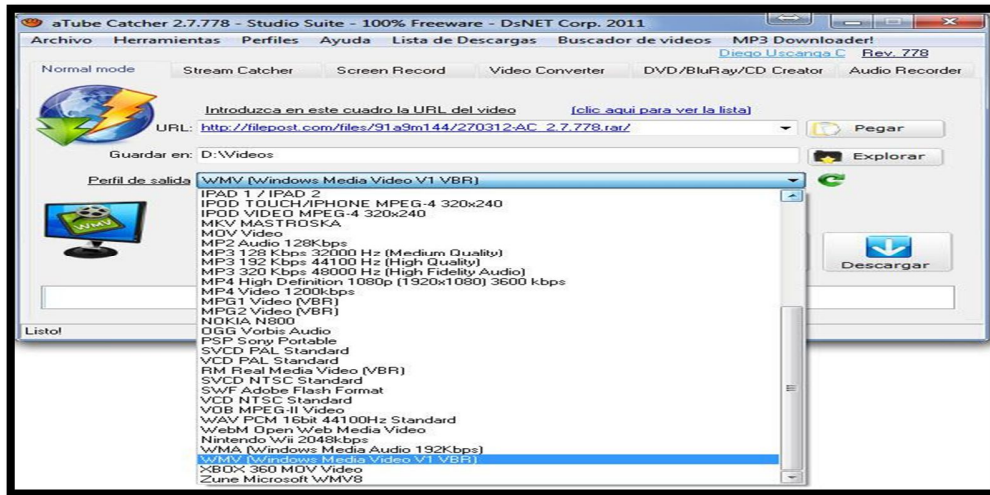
aTube Catcher 2.7.778 - Studio Suite - 100% Freeware - DsNET Corp. 2011

Archivo Herramientas Perfiles Ayuda Lista de Descargas Buscador de videos MP3 Downloader!

Diego Uscanga C Rev. 778

Normal mode Stream Catcher Screen Record Video Converter DVD/BluRay/CD Creator Audio Recorder

Introduzca en este cuadro la URL del video [clic aqui para ver la lista]

URL: http://filepost.com/files/91a9m144/270312-AC_2.7.778.rar/

Pegar

Guardar en: D:\Videos

Explorar

Perfil de salida WMV (Windows Media Video V1 VBR)

IPAD 1 / IPAD 2
IPOD TOUCH/IPHONE MPEG-4 320x240
IPOD VIDEO MPEG-4 320x240
MKV MASTROSKA
MOV Video
MP2 Audio 128Kbps
MP3 128 Kbps 32000 Hz (Medium Quality)
MP3 192 Kbps 44100 Hz (High Quality)
MP3 320 Kbps 48000 Hz (High Fidelity Audio)
MP4 High Definition 1080p (1920x1080) 3600 kbps
MP4 Video 1200kbps
MPG1 Video (VBR)
MPG2 Video (VBR)
NOKIA N800
OGG Vorbis Audio
PSP Sony Portable
SVCD PAL Standard
VCD PAL Standard
RM Real Media Video (VBR)
SVCD NTSC Standard
SWF Adobe Flash Format
VCD NTSC Standard
VOB MPEG-II Video
WAV PCM 16bit 44100Hz Standard
WebM Open Web Media Video
Nintendo Wii 2048kbps
WMA (Windows Media Audio 192Kbps)
WMV (Windows Media Video V1 VBR)
XBOX 360 MOV Video
Zune Microsoft WMV8

WMV

Descargar

Listo!